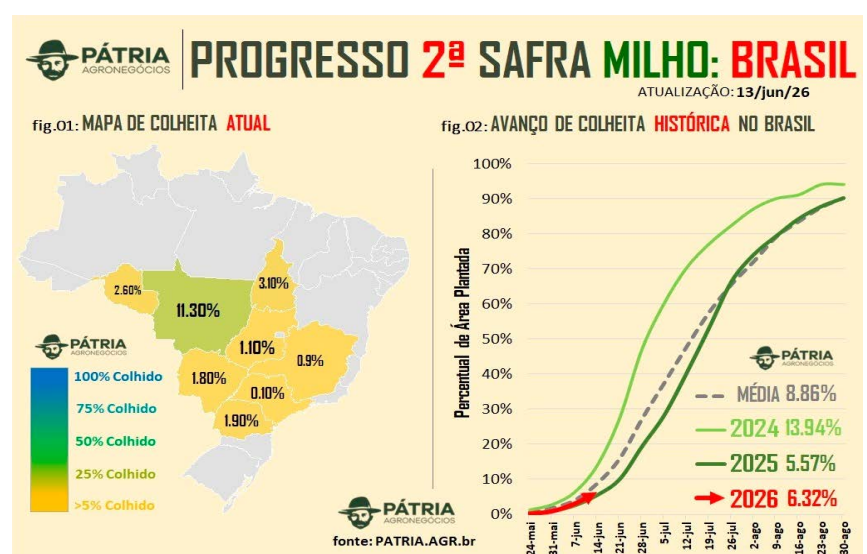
PÁTRIA AGRONEGÓCIOS

PROGRESSO 2ª SAFRA MILHO: BRASIL

ATUALIZAÇÃO: 13/jun/26

fig.01: MAPA DE COLHEITA ATUAL

2.60%
11.30%
3.10%
1.10%
0.9%
1.80%
0.10%
1.90%

PÁTRIA AGRONEGÓCIOS

100% Colhido
75% Colhido
50% Colhido
25% Colhido
>5% Colhido

fig.02: AVANÇO DE COLHEITA HISTÓRICA NO BRASIL

100%
90%
80%
70%
60%
50%
40%
30%
20%
10%
0%

Percentual de Área Plantada

PÁTRIA AGRONEGÓCIOS

MÉDIA 8.86%
2024 13.94%
2025 5.57%
2026 6.32%

24-mai
31-mai
7-jun
14-jun
21-jun
28-jun
5-jul
12-jul
19-jul
26-jul
2-ago
9-ago
16-ago
23-ago
30-ago

PÁTRIA AGRONEGÓCIOS

fonte: PATRIA.AGR.br